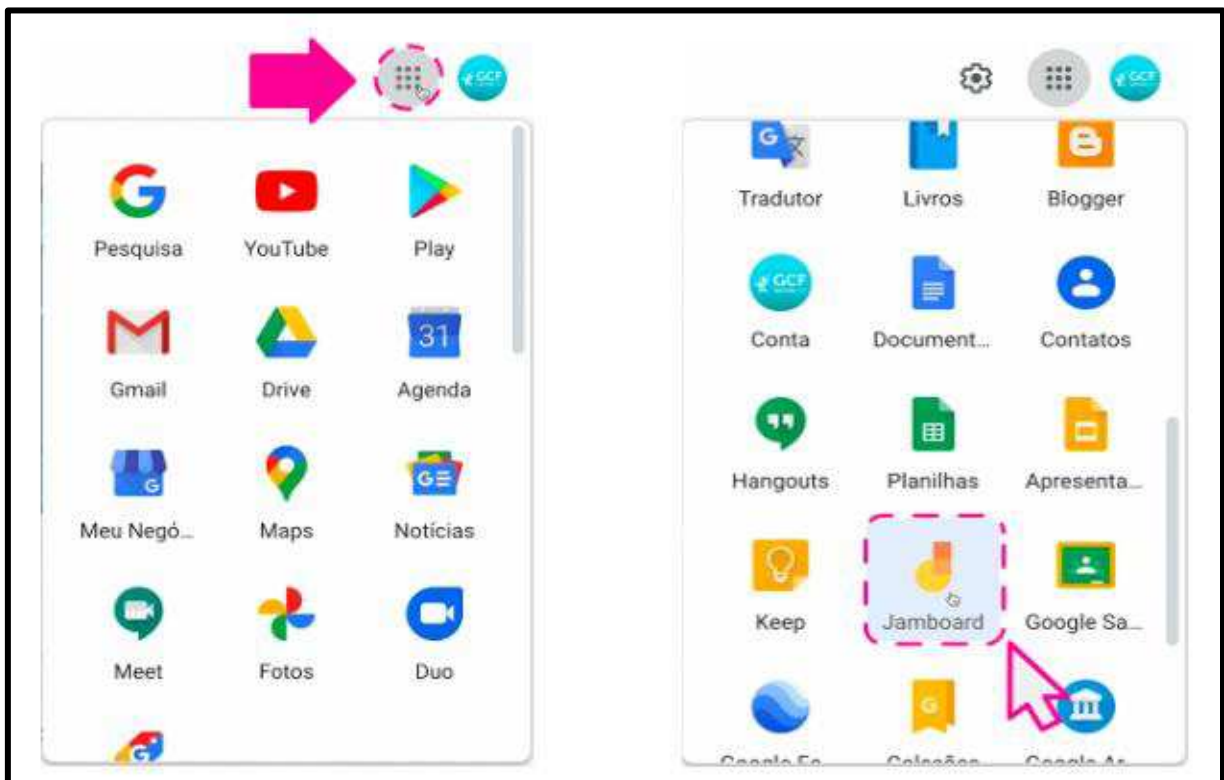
GCF

Pesquisa
YouTube
Play
Gmail
Drive
31
Agenda
Meu Negó...
Maps
Notícias
Meet
Fotos
Duo

GCF

Tradutor
Livros
Blogger
GCF
Conta
Document...
Contatos
Hangouts
Planilhas
Apresenta...
Keep
Jamboard
Google Sa...
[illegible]